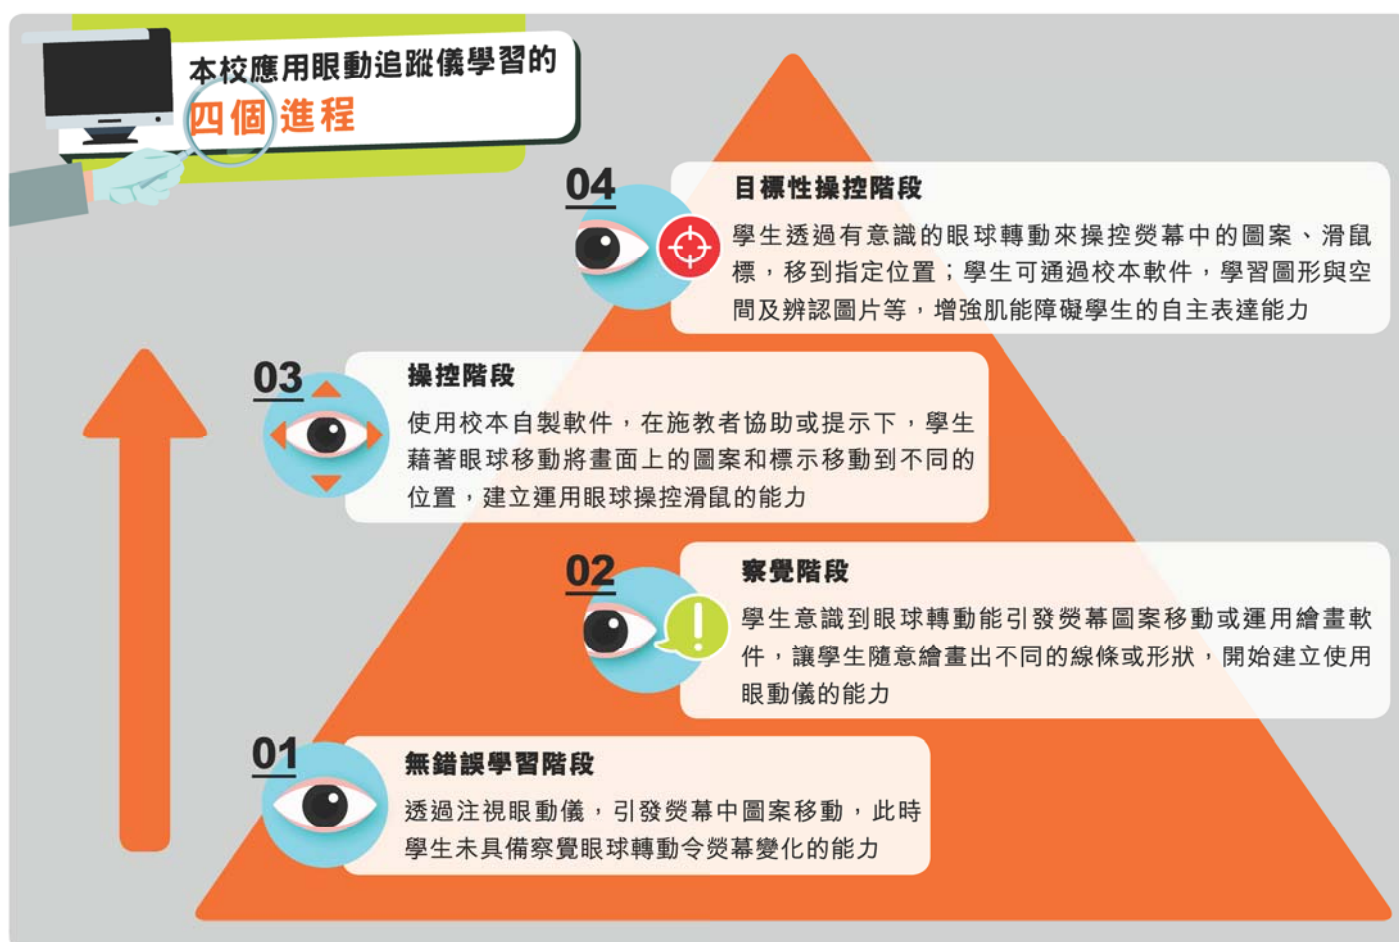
本校應用眼動追蹤儀學習的
四個進程

04
目標性操控階段
學生透過有意識的眼球轉動來操控熒幕中的圖案、滑鼠標，移到指定位置；學生可通過校本軟件，學習圖形與空間及辨認圖片等，增強肌能障礙學生的自主表達能力

03
操控階段
使用校本自製軟件，在施教者協助或提示下，學生藉著眼球移動將畫面上的圖案和標示移動到不同的位置，建立運用眼球操控滑鼠的能力

02
察覺階段
學生意識到眼球轉動能引發熒幕圖案移動或運用繪畫軟件，讓學生隨意繪畫出不同的線條或形狀，開始建立使用眼動儀的能力

01
無錯誤學習階段
透過注視眼動儀，引發熒幕中圖案移動，此時學生未具備察覺眼球轉動令熒幕變化的能力